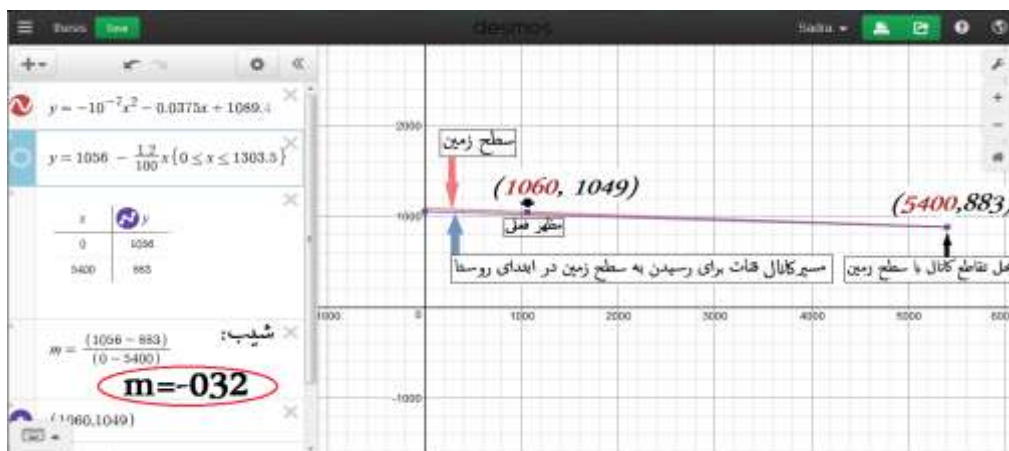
Untitled Save

desmos

Sadra

$y = -10^{-7}x^2 - 0.0375x + 1089.4$

$y = 1056 - \frac{1.2}{100}x \{0 \le x \le 1303.5\}$

| $x$ | $y$ |
|---|---|
| 0 | 1056 |
| 5400 | 883 |

شیب:

$m = \frac{(1056 - 883)}{(0 - 5400)}$

m=-032

(1060,1049)

سطح زمین

(1060, 1049)

مظهر قنات

(5400,883)

مسیر کانال قنات برای رسیدن به سطح زمین در ابتدای روستا

محل تقاطع کانال با سطح زمین

2000

1000

-1000

1000

0

1000

2000

3000

4000

5000

600